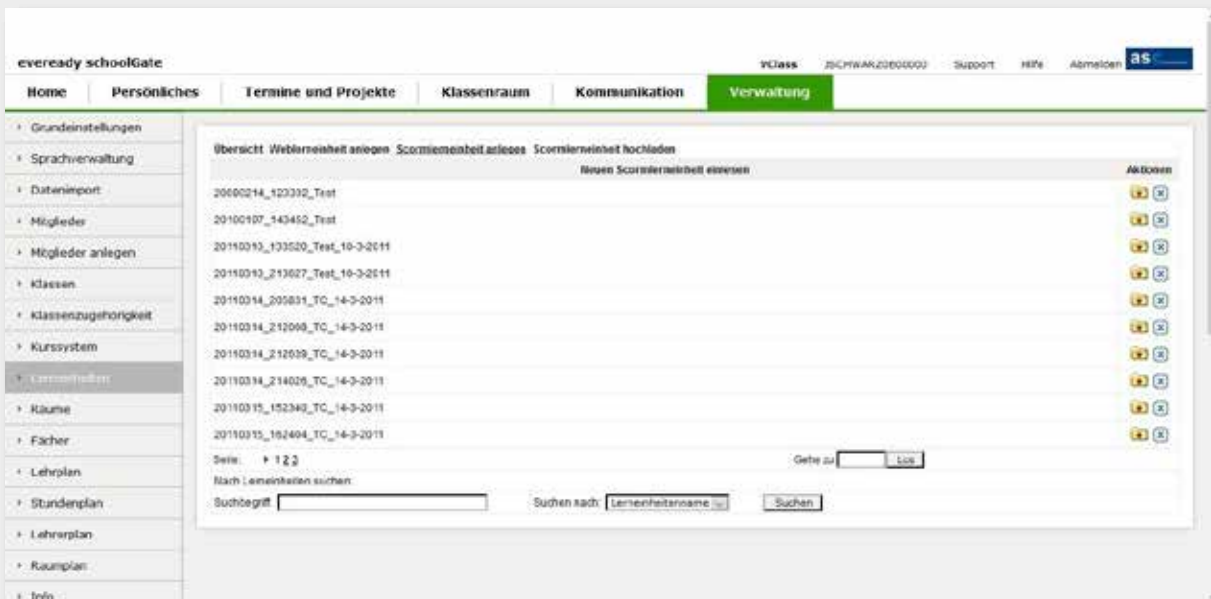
eveready schoolGate

YClass JSCHWARZ0000000 Support Hilfe Abmelden as

Home | Persönliches | Termine und Projekte | Klassenraum | Kommunikation | Verwaltung

Grundeinstellungen
Sprachverwaltung
Datenimport
Mitglieder
Mitglieder anlegen
Klassen
Klassenzugehörigkeit
Kurssystem
Lerneinheiten
Räume
Fächer
Lehrplan
Stundenplan
Lehrerplan
Raumplan
Info

Übersicht Weblerneinheit anlegen Scormlerneinheit anlegen Scormlerneinheit hochladen

| Neuen Scormlerneinheit einlesen | Aktionen |
|---|---|
| 20090214_123332_Test | |
| 20100107_143452_Test | |
| 20110310_133520_Test_10-3-2011 | |
| 20110310_213027_Test_10-3-2011 | |
| 20110314_205831_TC_14-3-2011 | |
| 20110314_212008_TC_14-3-2011 | |
| 20110314_212039_TC_14-3-2011 | |
| 20110314_214026_TC_14-3-2011 | |
| 20110315_152340_TC_14-3-2011 | |
| 20110315_162404_TC_14-3-2011 | |

Seite: ▸ 1 2 3 Gehe zu Los

Nach Lerneinheiten suchen:

Suchbegriff Suchen nach: Lerneinheitenname Suchen